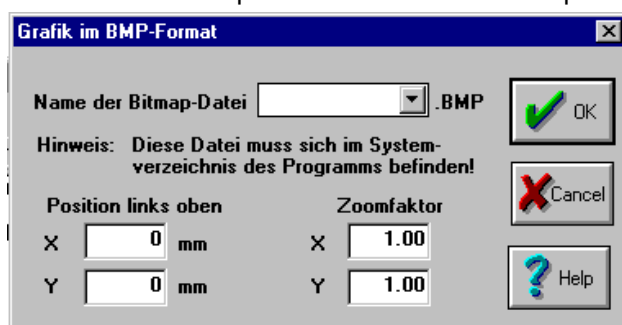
Grafik im BMP-Format

Name der Bitmap-Datei .BMP

Hinweis: Diese Datei muss sich im Systemverzeichnis des Programms befinden!

Position links oben

X 0 mm

Y 0 mm

Zoomfaktor

X 1.00

Y 1.00

OK

Cancel

Help